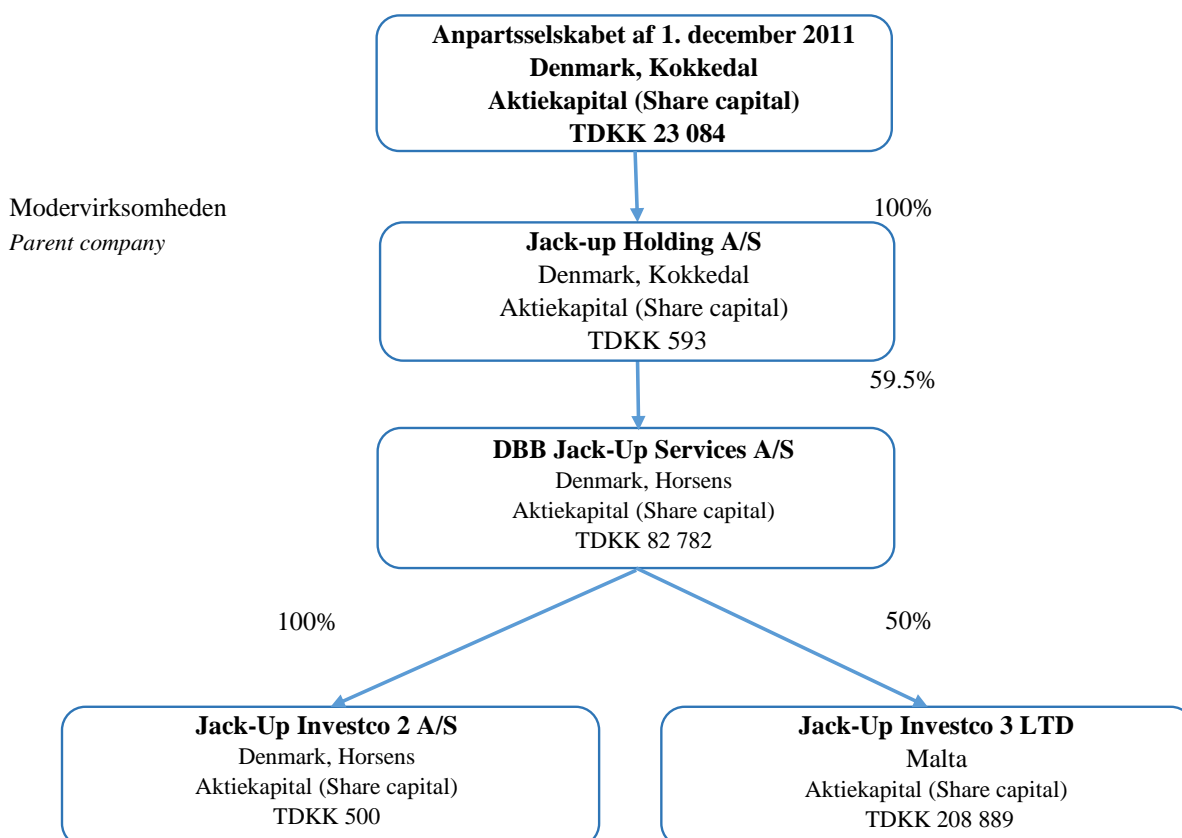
**Anpartsselskabet af 1. december 2011**
**Denmark, Kokkedal**
**Aktiekapital (Share capital)**
**TDKK 23 084**

Modervirksomheden
*Parent company*

100%

**Jack-up Holding A/S**
Denmark, Kokkedal
Aktiekapital (Share capital)
TDKK 593

59.5%

**DBB Jack-Up Services A/S**
Denmark, Horsens
Aktiekapital (Share capital)
TDKK 82 782

100%

50%

**Jack-Up Investco 2 A/S**
Denmark, Horsens
Aktiekapital (Share capital)
TDKK 500

**Jack-Up Investco 3 LTD**
Malta
Aktiekapital (Share capital)
TDKK 208 889